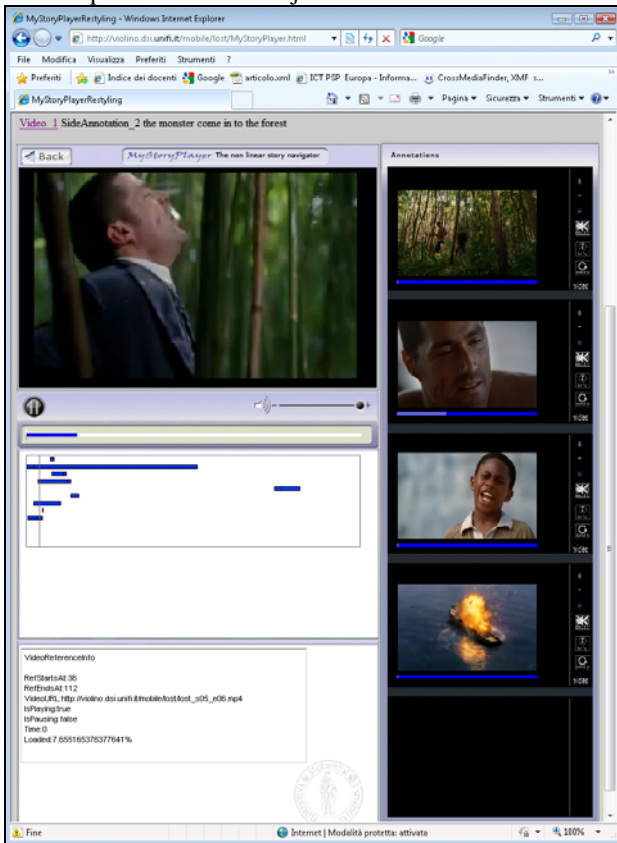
MyStoryPlayerRestyling - Windows Internet Explorer

http://violino.dsi.unifi.it/mobile/lost/MyStoryPlayer.html

Google

File Modifica Visualizza Preferiti Strumenti ?

Preferiti | Indice dei docenti Google articolo.xml ICT PSP Europa - Informa... CrossMediaFinder, XMF s...

MyStoryPlayerRestyling

Pagina ▾ Sicurezza ▾ Strumenti ▾

Video_1 SideAnnotation_2 the monster come in to the forest

Back

MyStoryPlayer The non linear story navigator

Annotations

VideoReferenceInfo

RefStartsAt:36
RefEndsAt:112
VideoURL:http://violino.dsi.unifi.it/mobile/lost/lost_s05_e06.mp4
IsPlaying:true
IsPausing:false
Time:0
Loaded:7.655165376377641%

Fine

Internet | Modalità protetta: attivata

100%